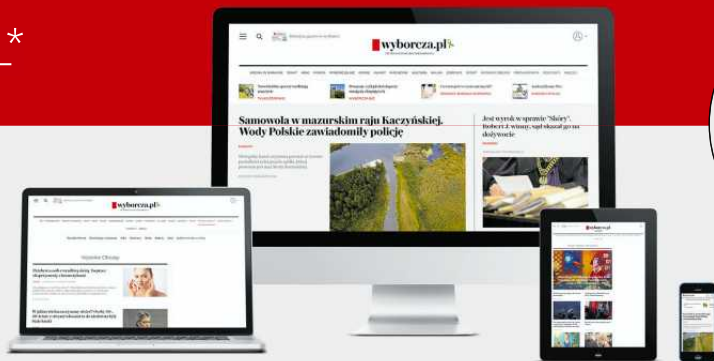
wyborcza.pl

Samowola w mazurskim raju Kaczyńskiej. Wody Polskie zawiadomiły policję

Jest wyrok w sprawie "Skiby". Robert Z. winny, sąd skazał go na dożywocie

wyborcza.pl

Wysokie Obcasy

wyborcza.pl